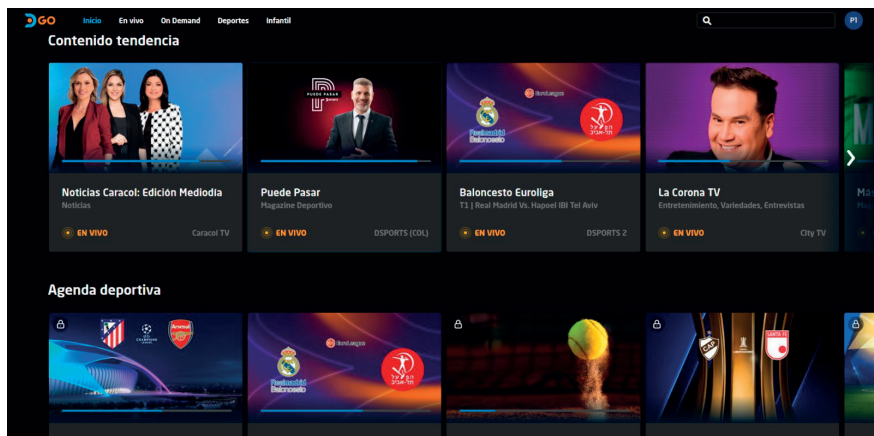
DGO Inicio En vivo On Demand Deportes Infantil

P1

Contenido tendencia

Noticias Caracol: Edición Mediodía
Noticias
EN VIVO Caracol TV

PUEDE PASAR
Puede Pasar
Magazine Deportivo
EN VIVO DSPORTS (COL)

EuroLeague
Real Madrid Baloncesto
Baloncesto Euroliga
T1 | Real Madrid Vs. Hapoel IBI Tel Aviv
EN VIVO DSPORTS 2

La Corona TV
Entretenimiento, Variedades, Entrevistas
EN VIVO City TV

Ma
M

Agenda deportiva

CHAMPIONS LEAGUE
Arsenal

EuroLeague
Real Madrid Baloncesto

CAP
SANTA FE